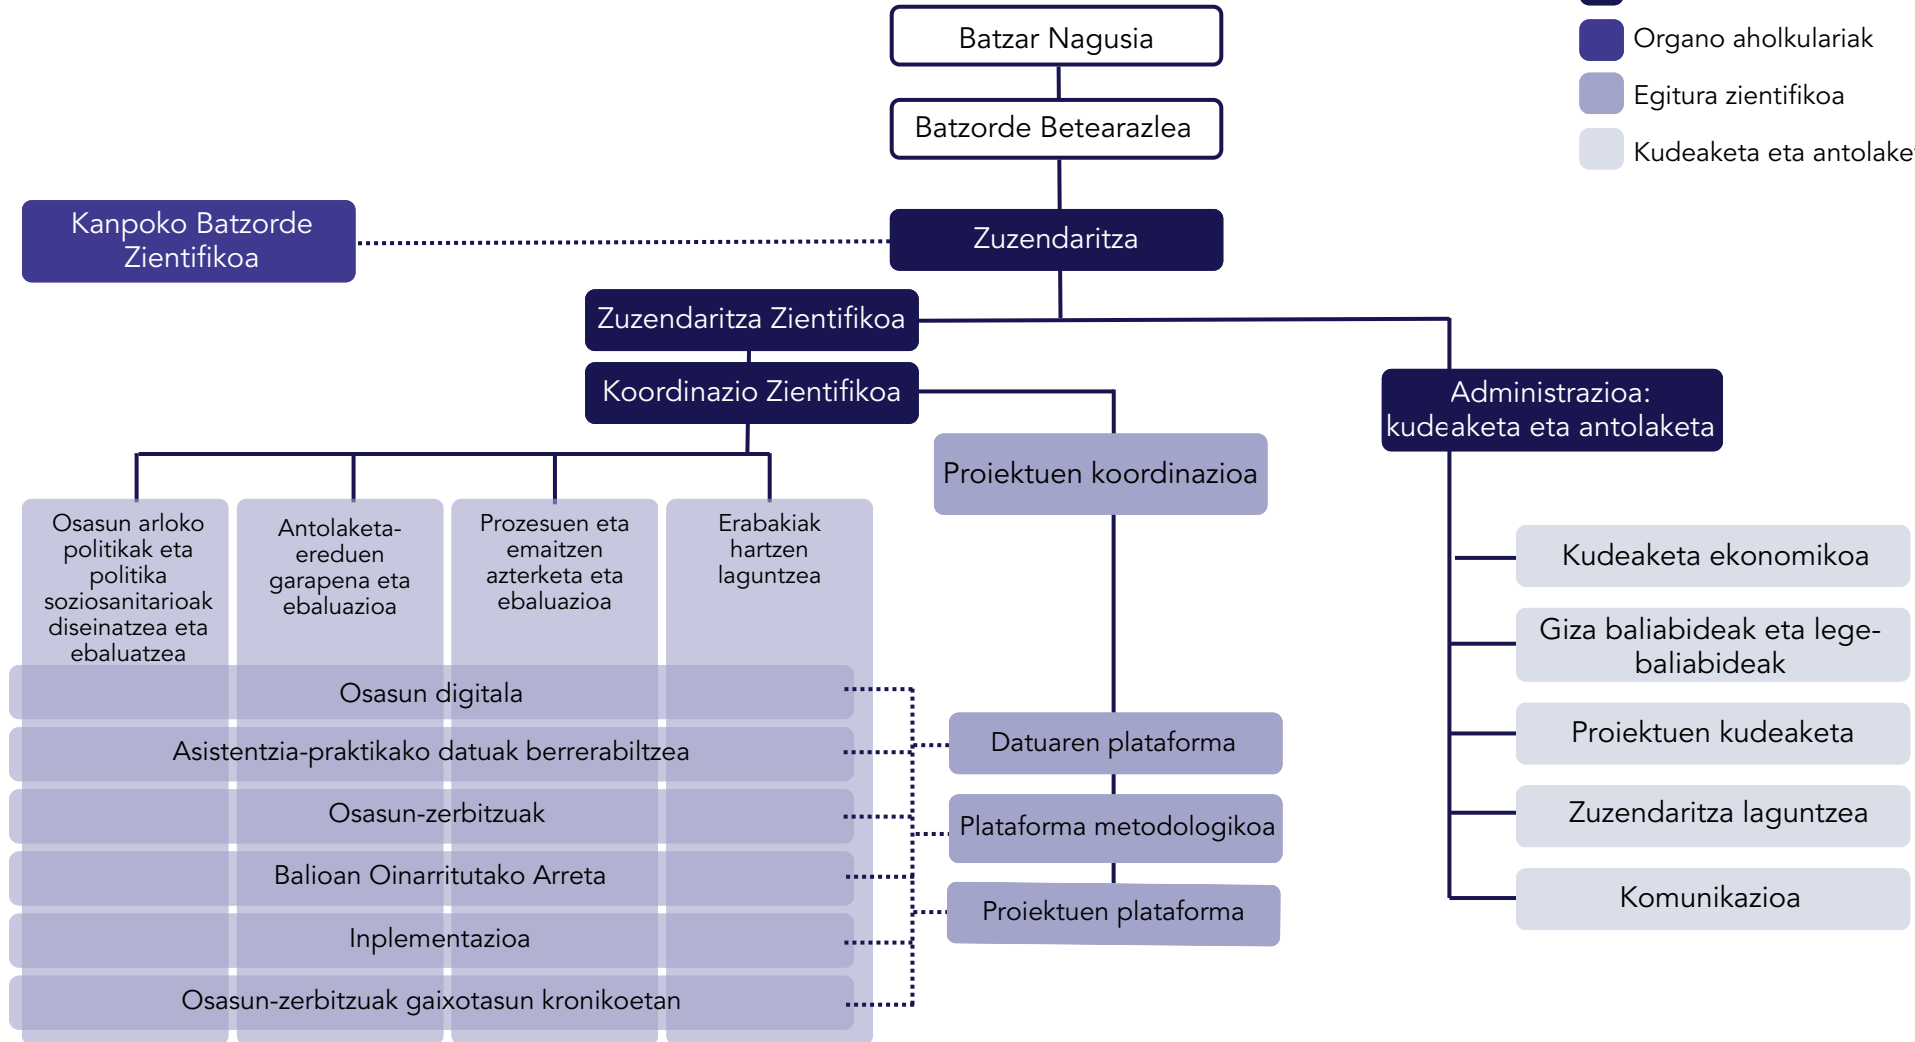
Organo aholkulariak
Egitura zientifikoa
Kudeaketa eta antolake

Batzar Nagusia
Batzorde Betearazlea
Kanpoko Batzorde Zientifikoa
Zuzendaritza
Zuzendaritza Zientifikoa
Koordinazio Zientifikoa
Administrazioa: kudeaketa eta antolaketa
Proiektuen koordinazioa

Osasun arloko politikak eta politika soziosanitarioak diseinatzea eta ebaluatzea
Antolaketa-ereduen garapena eta ebaluazioa
Prozesuen eta emaitzen azterketa eta ebaluazioa
Erabakiak hartzen laguntzea

Osasun digitala
Asistentzia-praktikako datuak berrerabiltzea
Osasun-zerbitzuak
Balioan Oinarritutako Arreta
Inplementazioa
Osasun-zerbitzuak gaixotasun kronikoetan

Datuaren plataforma
Plataforma metodologikoa
Proiektuen plataforma

Kudeaketa ekonomikoa
Giza baliabideak eta lege-baliabideak
Proiektuen kudeaketa
Zuzendaritza laguntzea
Komunikazioa